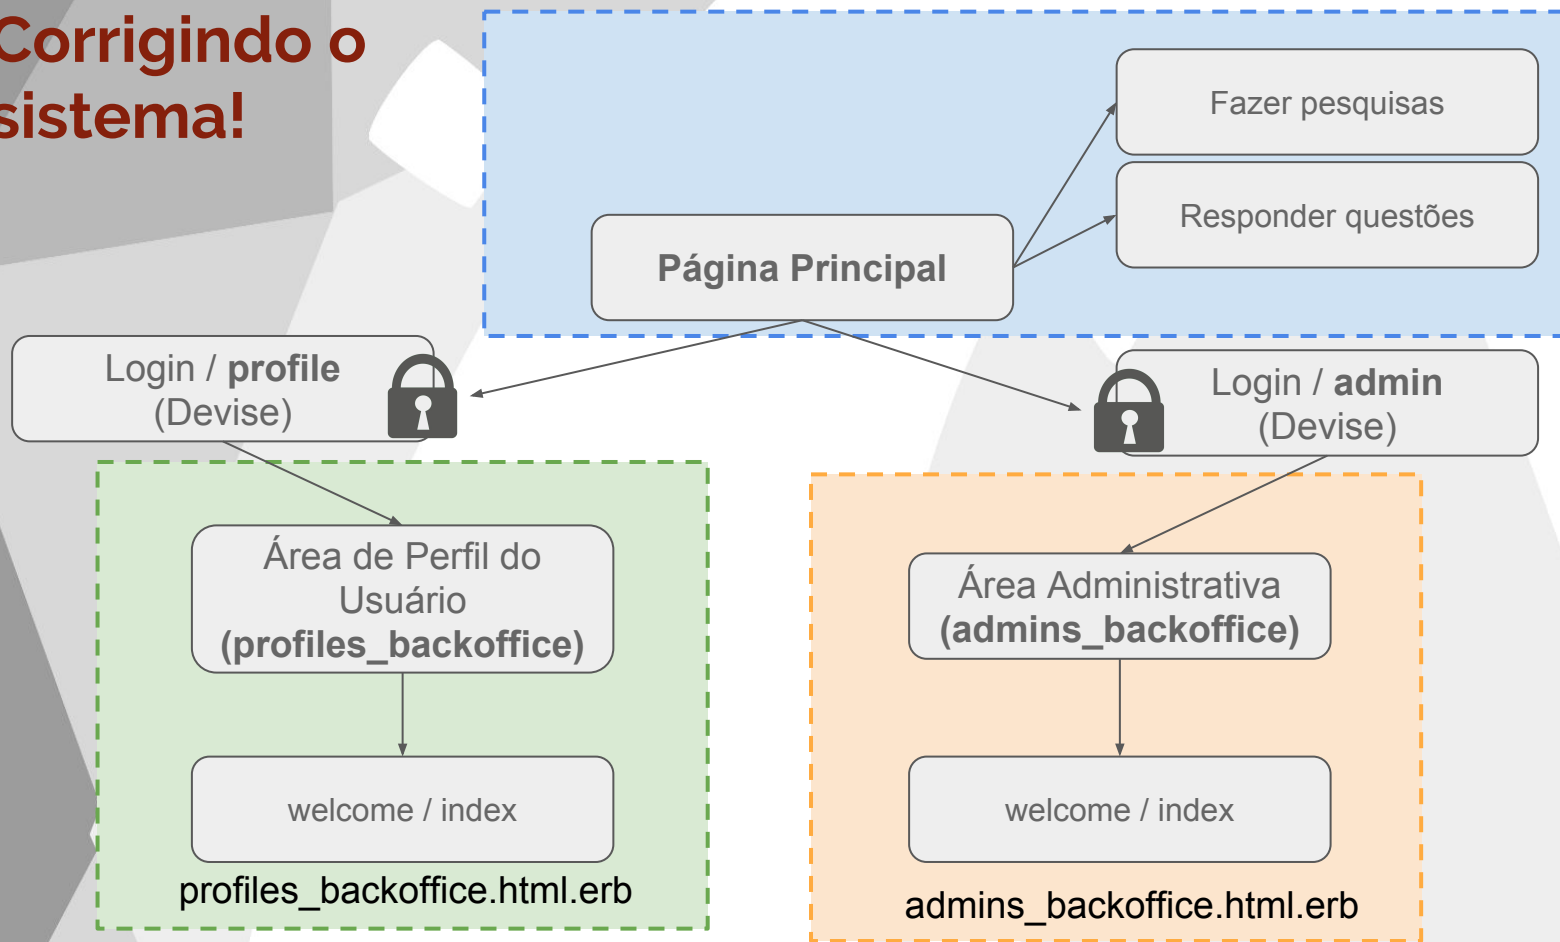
Corrigindo o sistema!

Fazer pesquisas

Responder questões

Página Principal

Login / profile (Devise)

Login / admin (Devise)

Área de Perfil do Usuário (profiles_backoffice)

welcome / index

profiles_backoffice.html.erb

Área Administrativa (admins_backoffice)

welcome / index

admins_backoffice.html.erb